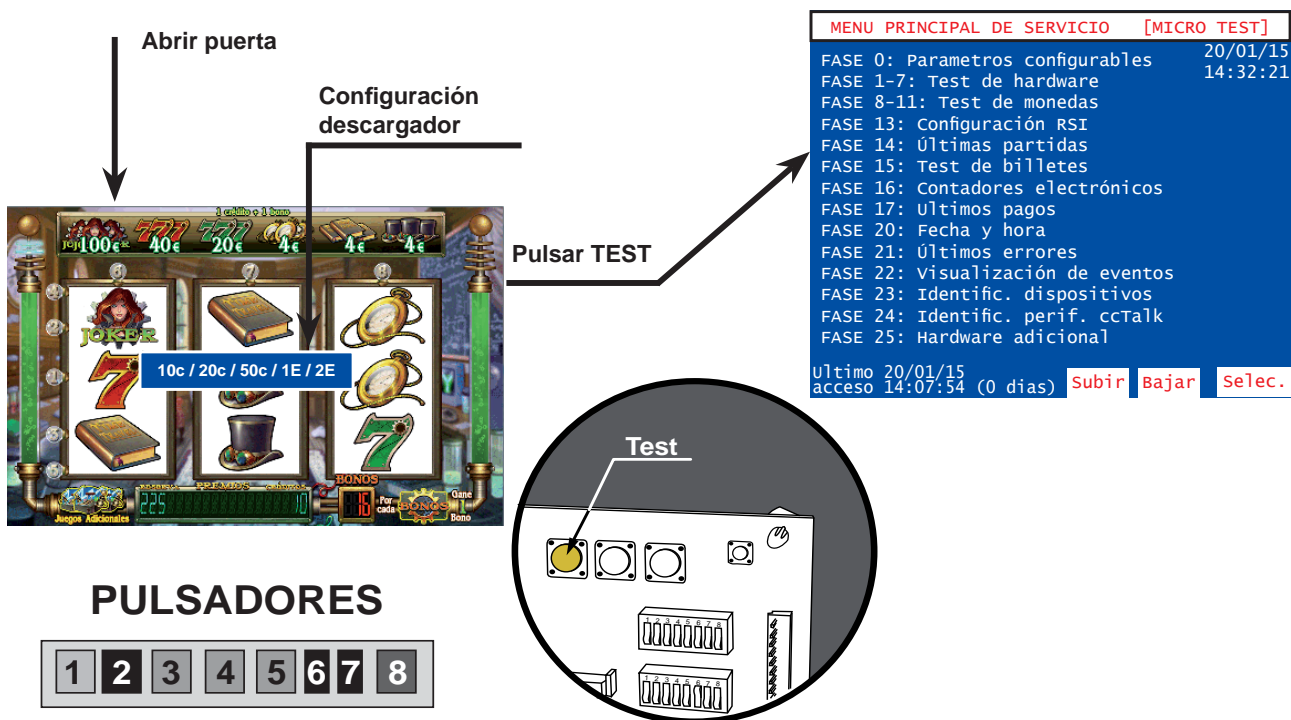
Abrir puerta

Configuración descargador

Pulsar TEST

MENU PRINCIPAL DE SERVICIO [MICRO TEST]

FASE 0: Parametros configurables
FASE 1-7: Test de hardware
FASE 8-11: Test de monedas
FASE 13: Configuración RSI
FASE 14: Últimas partidas
FASE 15: Test de billetes
FASE 16: Contadores electrónicos
FASE 17: Ultimos pagos
FASE 20: Fecha y hora
FASE 21: Últimos errores
FASE 22: Visualización de eventos
FASE 23: Identific. dispositivos
FASE 24: Identific. perif. ccTalk
FASE 25: Hardware adicional

20/01/15
14:32:21

Ultimo 20/01/15
acceso 14:07:54 (0 dias)

Subir Bajar Selec.

1 crédito + 1 bono

100€ 40€ 20€ 4€ 4€ 4€

JOKER

10c / 20c / 50c / 1E / 2E

PREMIOS

225

BONOS

Por cada

Gane 1 Bono

BONOS

Juegos Adicionales

Test

1 2 3 4 5 6 7 8

1 2 3 4 5 6 7 8

PULSADORES

1 2 3 4 5 6 7 8